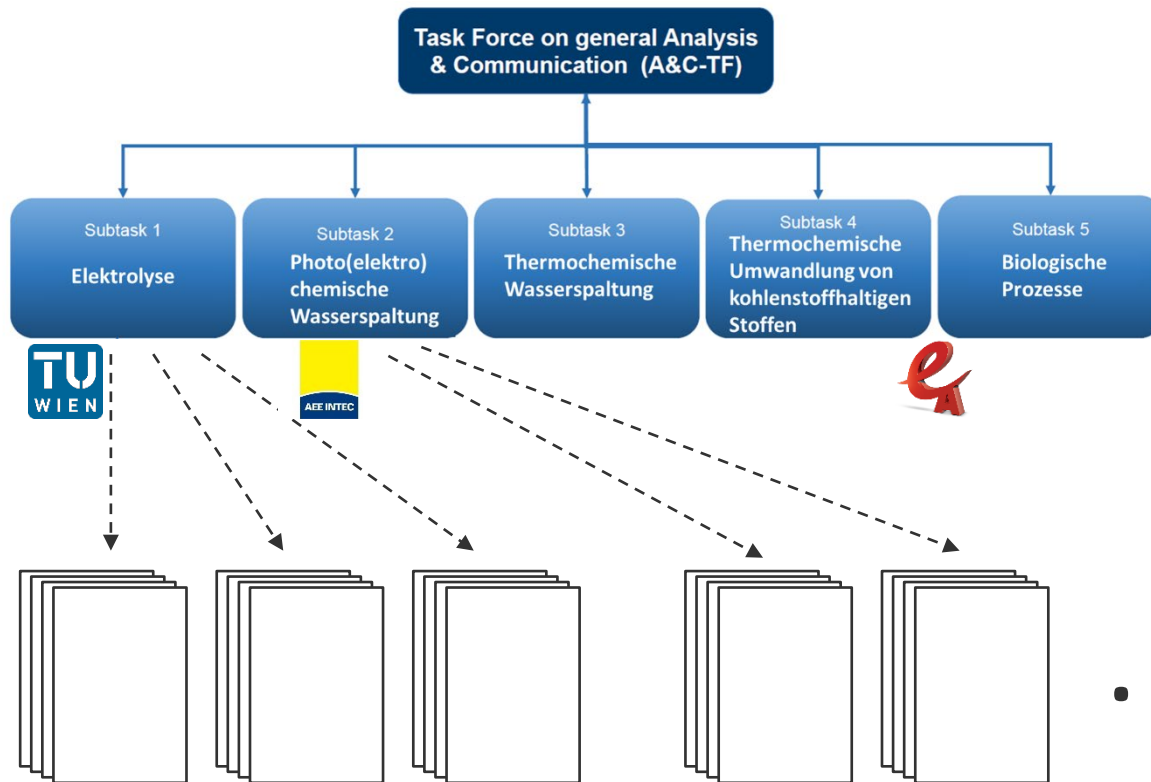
Task Force on general Analysis & Communication (A&C-TF)

Subtask 1
Elektrolyse

Subtask 2
Photo(elektro) chemische Wasserspaltung

Subtask 3
Thermochemische Wasserspaltung

Subtask 4
Thermochemische Umwandlung von kohlenstoffhaltigen Stoffen

Subtask 5
Biologische Prozesse

TU WIEN

AEE INTEC